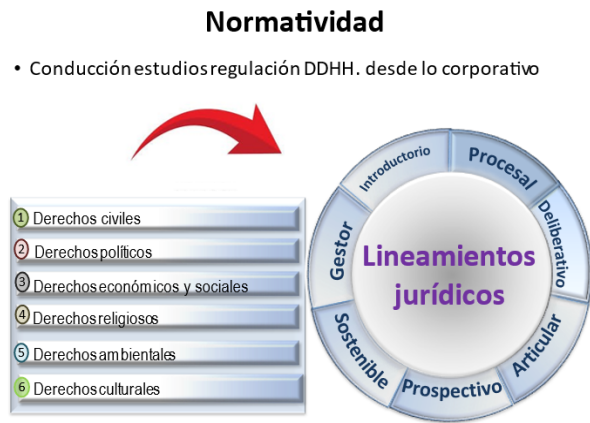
Normatividad

• Conducción estudios regulación DDHH. desde lo corporativo

1 Derechos civiles
2 Derechos políticos
3 Derechos económicos y sociales
4 Derechos religiosos
5 Derechos ambientales
6 Derechos culturales

Introductorio
Procesal
Deliberativo
Articular
Prospectivo
Sostenible
Gestor

Lineamientos jurídicos